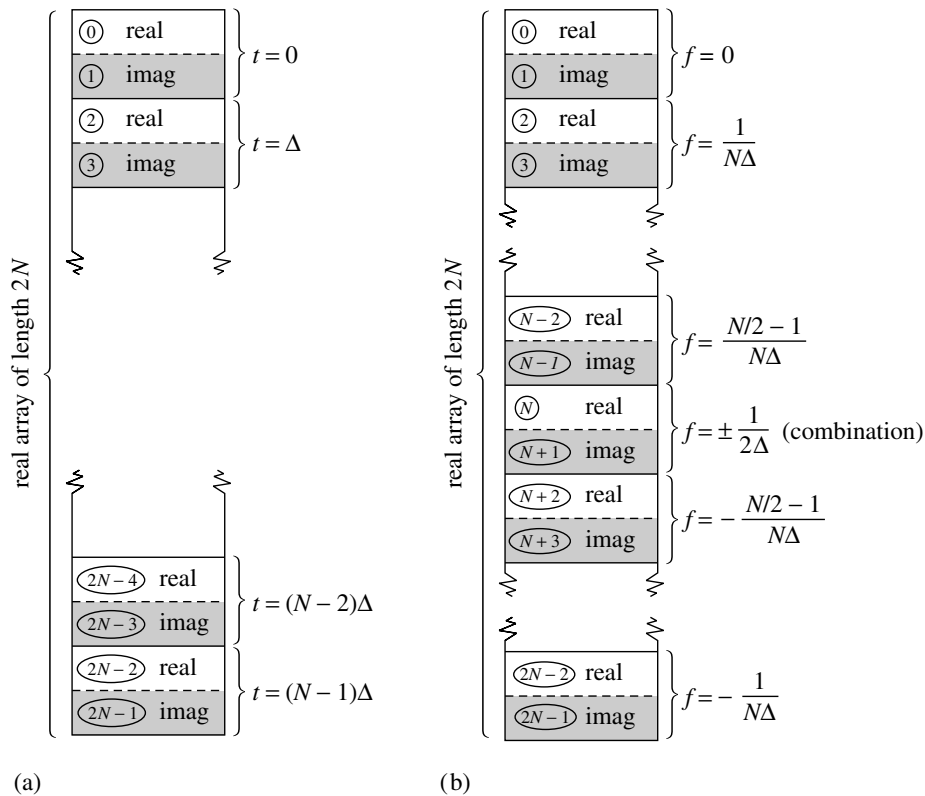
real array of length $2N$

0 real
1 imag
$t = 0$
2 real
3 imag
$t = \Delta$

$2N-4$ real
$2N-3$ imag
$t = (N-2)\Delta$
$2N-2$ real
$2N-1$ imag
$t = (N-1)\Delta$

(a)

real array of length $2N$

0 real
1 imag
$f = 0$
2 real
3 imag
$f = \frac{1}{N\Delta}$

$N-2$ real
$N-1$ imag
$f = \frac{N/2-1}{N\Delta}$
$N$ real
$N+1$ imag
$f = \pm\frac{1}{2\Delta}$ (combination)
$N+2$ real
$N+3$ imag
$f = -\frac{N/2-1}{N\Delta}$

$2N-2$ real
$2N-1$ imag
$f = -\frac{1}{N\Delta}$

(b)